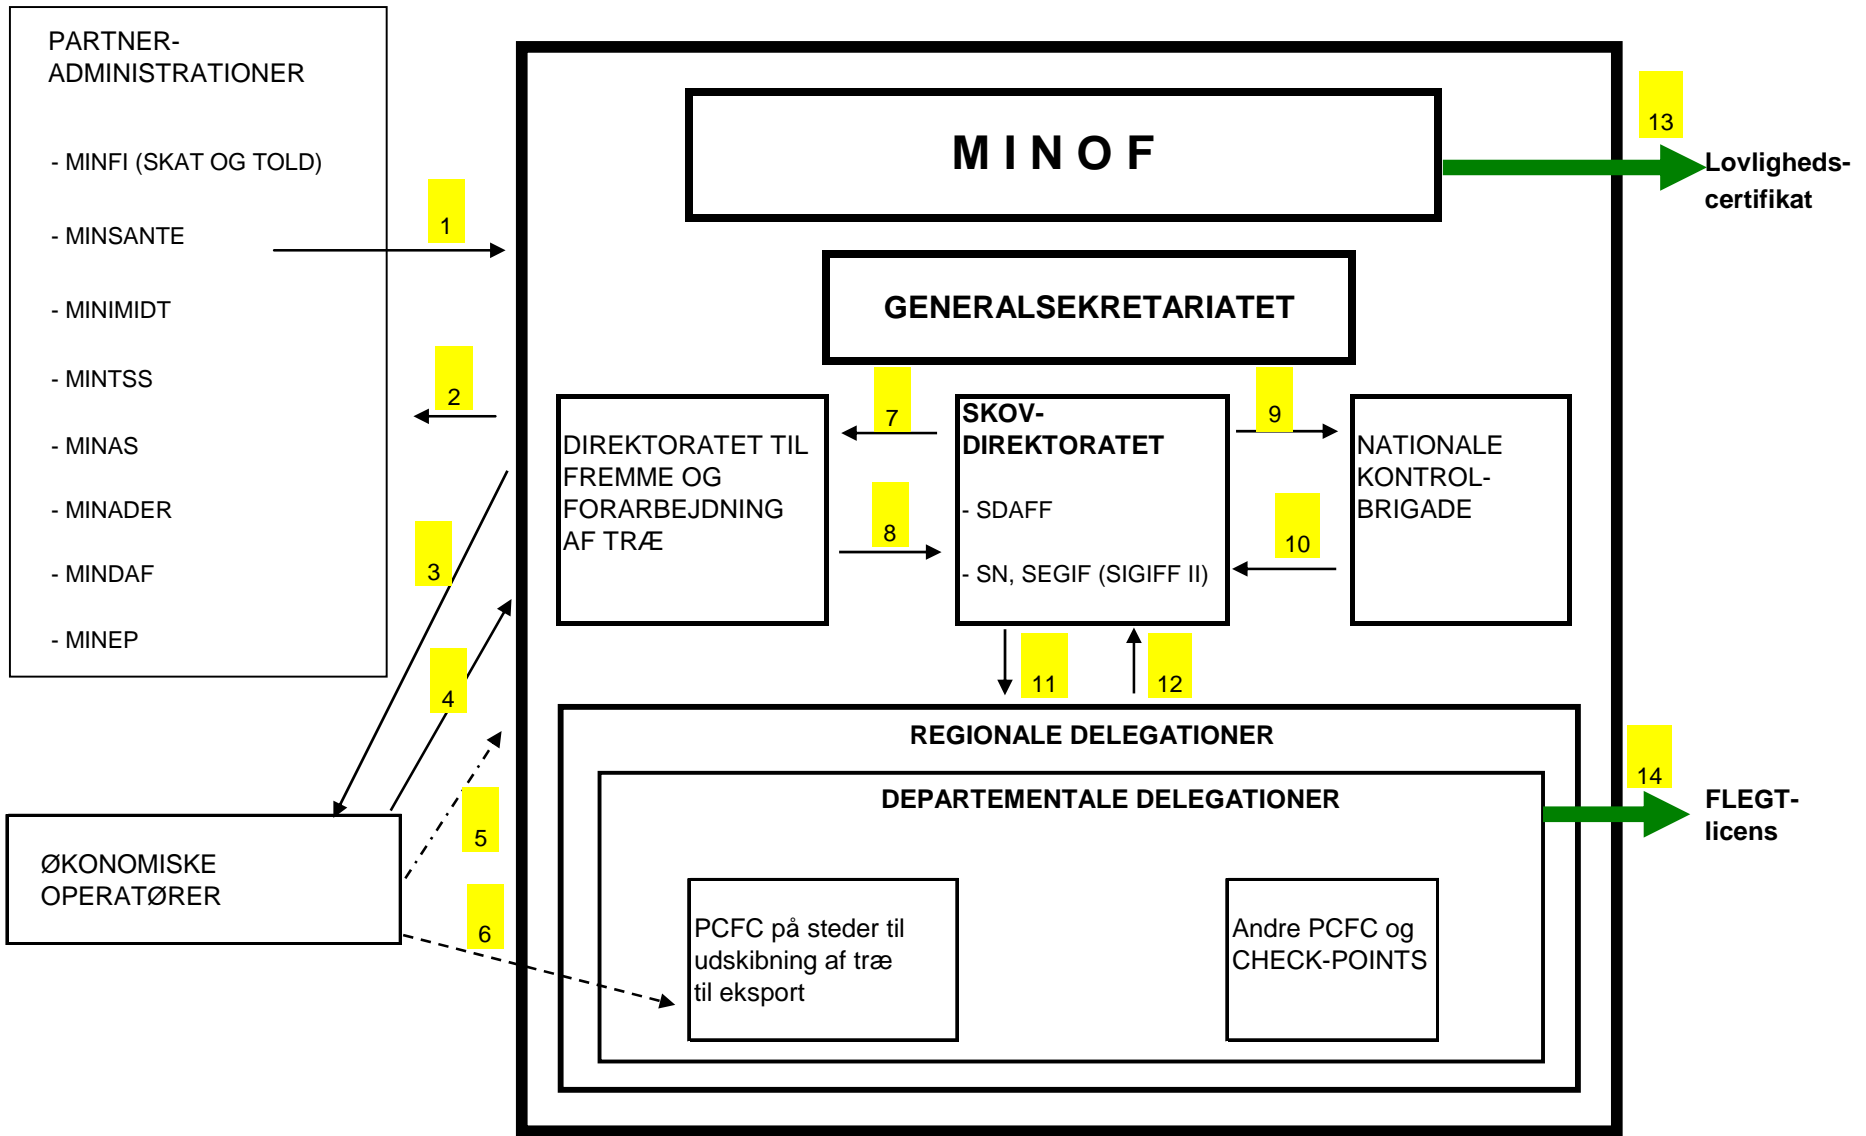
PARTNER-ADMINISTRATIONER

- MINFI (SKAT OG TOLD)

- MINSANTE

- MINIMIDT

- MINTSS

- MINAS

- MINADER

- MINDAF

- MINEP

1

2

3

4

5

6

ØKONOMISKE OPERATØRER

MINOF

13

Lovligheds-certifikat

GENERALSEKRETARIATET

7

9

DIREKTORATET TIL FREMME OG FORARBEJDNING AF TRÆ

8

SKOV-DIREKTORATET

- SDAFF

- SN, SEGIF (SIGIFF II)

10

NATIONALE KONTROL-BRIGADE

11

12

REGIONALE DELEGATIONER

DEPARTEMENTALE DELEGATIONER

14

FLEGT-licens

PCFC på steder til udskibning af træ til eksport

Andre PCFC og CHECK-POINTS